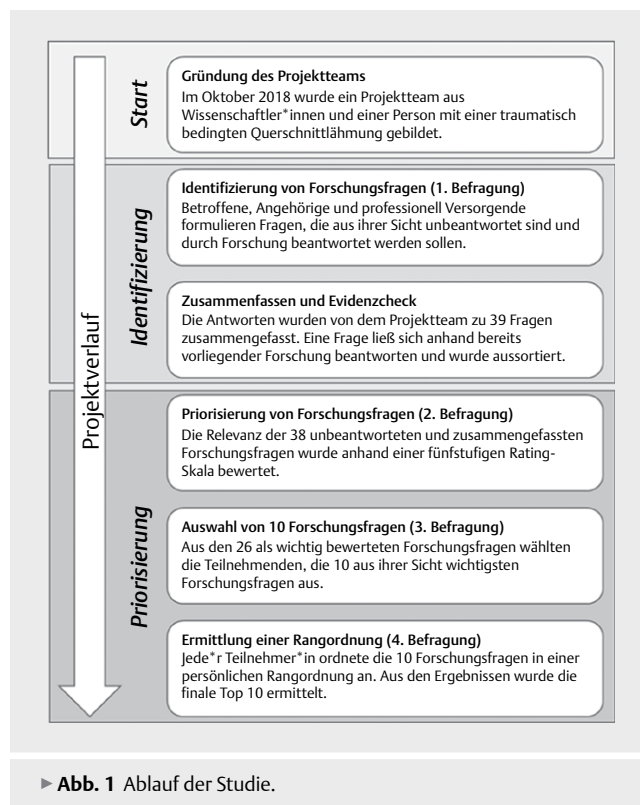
Projektverlauf

Start

Gründung des Projektteams
Im Oktober 2018 wurde ein Projektteam aus Wissenschaftler*innen und einer Person mit einer traumatisch bedingten Querschnittlähmung gebildet.

Identifizierung

Identifizierung von Forschungsfragen (1. Befragung)
Betroffene, Angehörige und professionell Versorgende formulieren Fragen, die aus ihrer Sicht unbeantwortet sind und durch Forschung beantwortet werden sollen.

Zusammenfassen und Evidenzcheck
Die Antworten wurden von dem Projektteam zu 39 Fragen zusammengefasst. Eine Frage ließ sich anhand bereits vorliegender Forschung beantworten und wurde aussortiert.

Priorisierung

Priorisierung von Forschungsfragen (2. Befragung)
Die Relevanz der 38 unbeantworteten und zusammengefassten Forschungsfragen wurde anhand einer fünfstufigen Rating-Skala bewertet.

Auswahl von 10 Forschungsfragen (3. Befragung)
Aus den 26 als wichtig bewerteten Forschungsfragen wählten die Teilnehmenden, die 10 aus ihrer Sicht wichtigsten Forschungsfragen aus.

Ermittlung einer Rangordnung (4. Befragung)
Jede*r Teilnehmer*in ordnete die 10 Forschungsfragen in einer persönlichen Rangordnung an. Aus den Ergebnissen wurde die finale Top 10 ermittelt.

▸ Abb. 1 Ablauf der Studie.